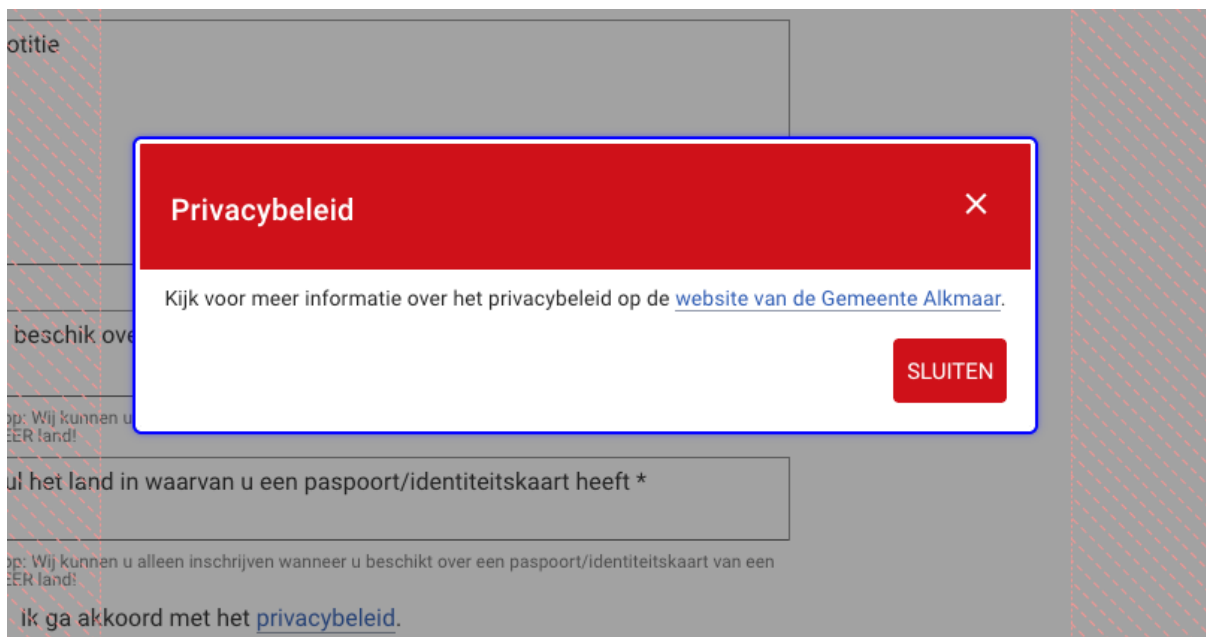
otitie

beschik ove

op: Wij kunnen u
EER land!

ul het land in waarvan u een paspoort/identiteitskaart heeft *

op: Wij kunnen u alleen inschrijven wanneer u beschikt over een paspoort/identiteitskaart van een
EER land!

ik ga akkoord met het privacybeleid.

Privacybeleid

×

Kijk voor meer informatie over het privacybeleid op de website van de Gemeente Alkmaar.

SLUITEN